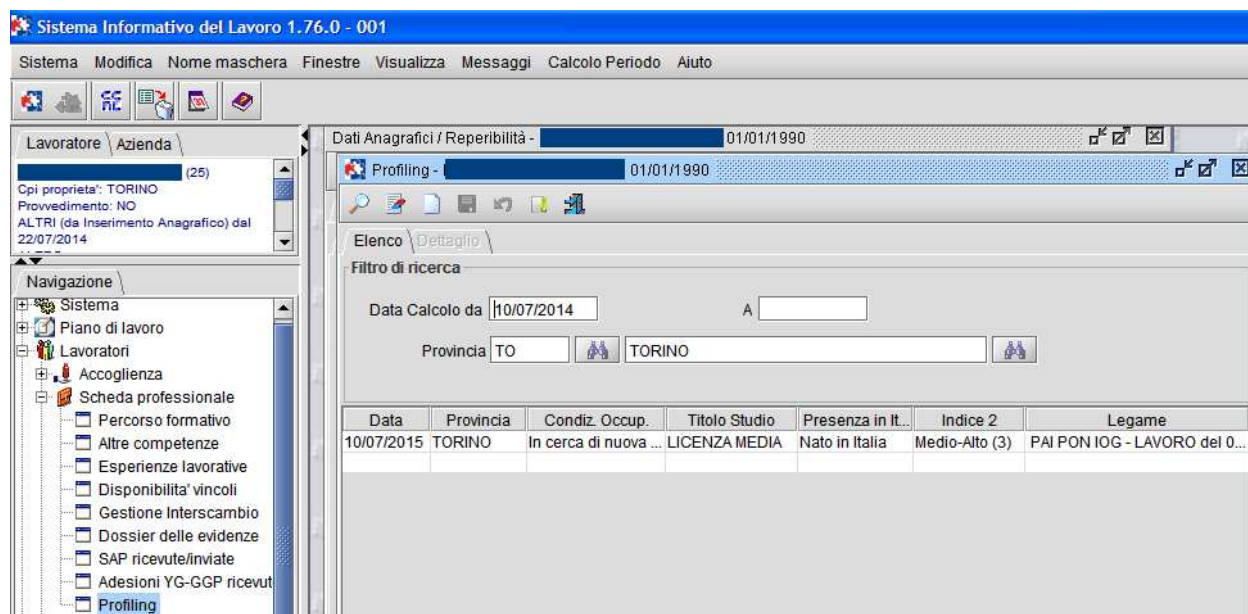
Sistema Informativo del Lavoro 1.76.0 - 001

Sistema Modifica Nome maschera Finestre Visualizza Messaggi Calcolo Periodo Aiuto

Lavoratore Azienda

(25)
Cpi proprieta': TORINO
Provvedimento: NO
ALTRI (da Inserimento Anagrafico) dal 22/07/2014

Navigazione

Sistema
Piano di lavoro
Lavoratori
Accoglienza
Scheda professionale
Percorso formativo
Altre competenze
Esperienze lavorative
Disponibilita' vincoli
Gestione Interscambio
Dossier delle evidenze
SAP ricevute/inviate
Adesioni YG-GGP ricevut
Profiling

Dati Anagrafici / Reperibilità - 01/01/1990

Profiling - 01/01/1990

Elenco Dettaglio

Filtro di ricerca

Data Calcolo da 10/07/2014 A

Provincia TO TORINO

| Data | Provincia | Condiz. Occup. | Titolo Studio | Presenza in It... | Indice 2 | Legame |
|---|---|---|---|---|---|---|
| 10/07/2015 | TORINO | In cerca di nuova ... | LICENZA MEDIA | Nato in Italia | Medio-Alto (3) | PAI PON IOG - LAVORO del 0... |